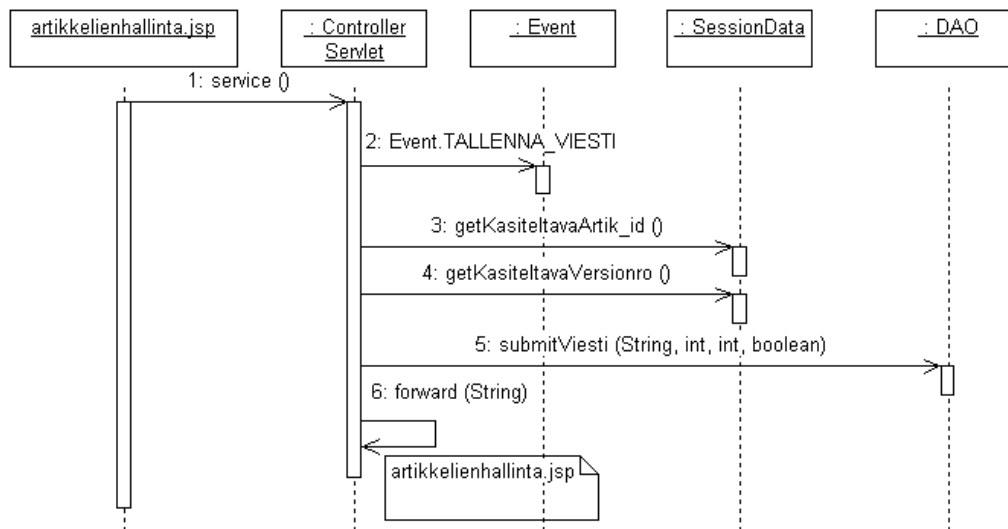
artikkelienhallinta.jsp

: Controller Servlet

: Event

: SessionData

: DAO

1: service ()

2: Event.TALLENNA_VIESTI

3: getKasiteltavaArtik_id ()

4: getKasiteltavaVersionro ()

5: submitViesti (String, int, int, boolean)

6: forward (String)

artikkelienhallinta.jsp